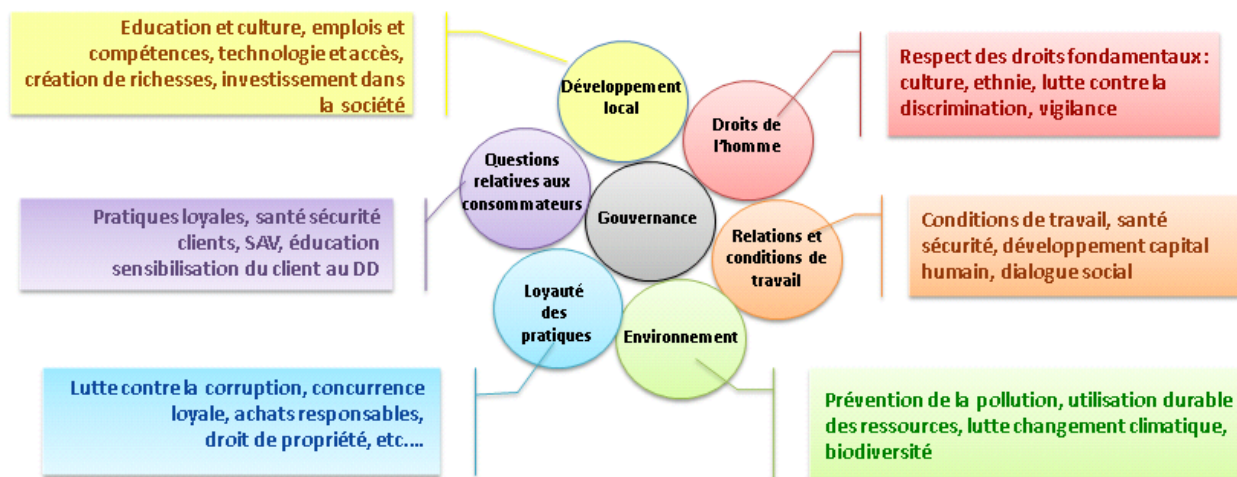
Education et culture, emplois et compétences, technologie et accès, création de richesses, investissement dans la société

Développement local

Droits de l'homme

Respect des droits fondamentaux : culture, ethnie, lutte contre la discrimination, vigilance

Questions relatives aux consommateurs

Gouvernance

Pratiques loyales, santé sécurité clients, SAV, éducation sensibilisation du client au DD

Relations et conditions de travail

Conditions de travail, santé sécurité, développement capital humain, dialogue social

Loyauté des pratiques

Environnement

Lutte contre la corruption, concurrence loyale, achats responsables, droit de propriété, etc....

Prévention de la pollution, utilisation durable des ressources, lutte changement climatique, biodiversité